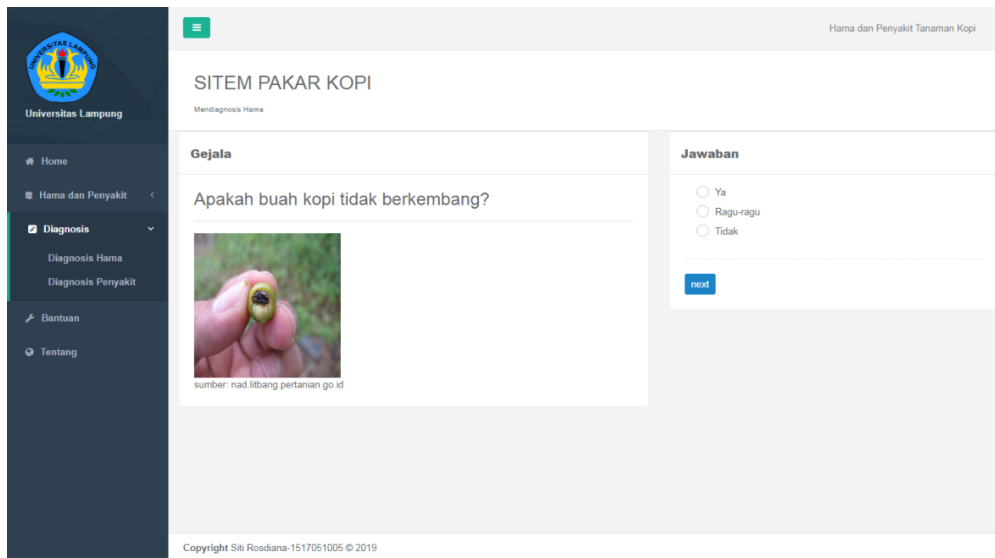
UNIVERSITAS LAMPUNG

Universitas Lampung

Home

Hama dan Penyakit

Diagnosis

Diagnosis Hama

Diagnosis Penyakit

Bantuan

Tentang

Hama dan Penyakit Tanaman Kopi

SITEM PAKAR KOPI

Mendiagnosis Hama

Gejala

Apakah buah kopi tidak berkembang?

sumber: nad.litbang.pertanian.go.id

Jawaban

Ya

Ragu-ragu

Tidak

next

Copyright Siti Rosdiana-1517051005 © 2019